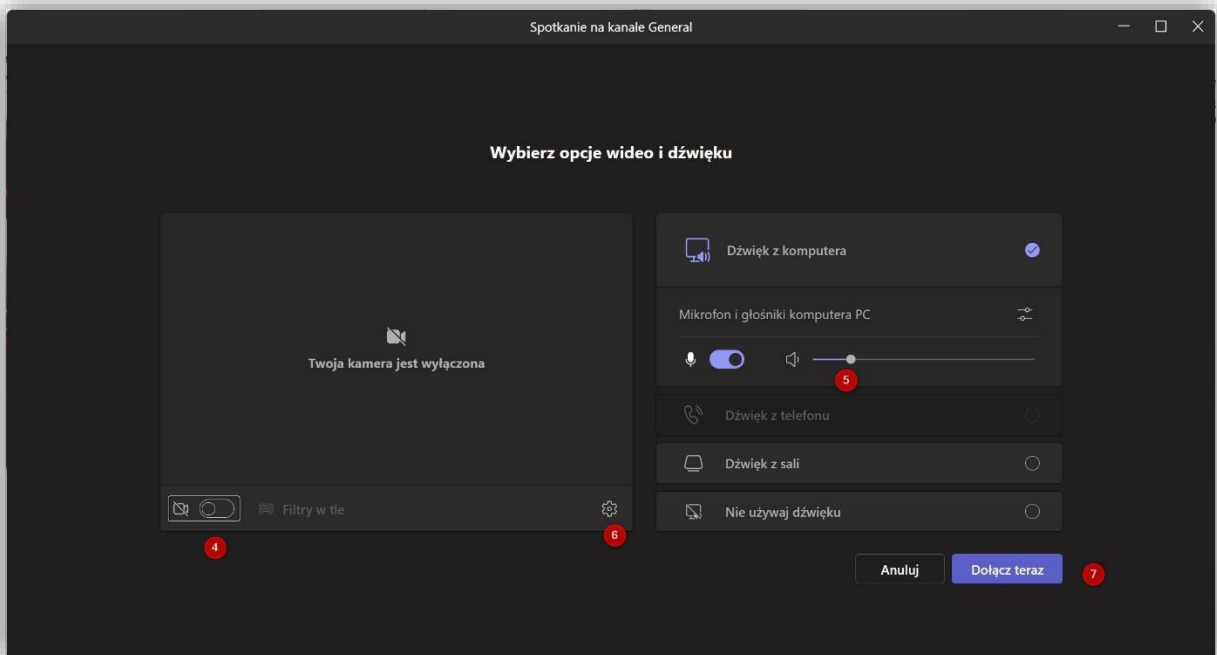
Spotkanie na kanale General

Wybierz opcje wideo i dźwięku

Twoja kamera jest wyłączona

Filtry w tle

4

6

Dźwięk z komputera

Mikrofon i głośniki komputera PC

5

Dźwięk z telefonu

Dźwięk z sali

Nie używaj dźwięku

Anuluj

Dołącz teraz

7